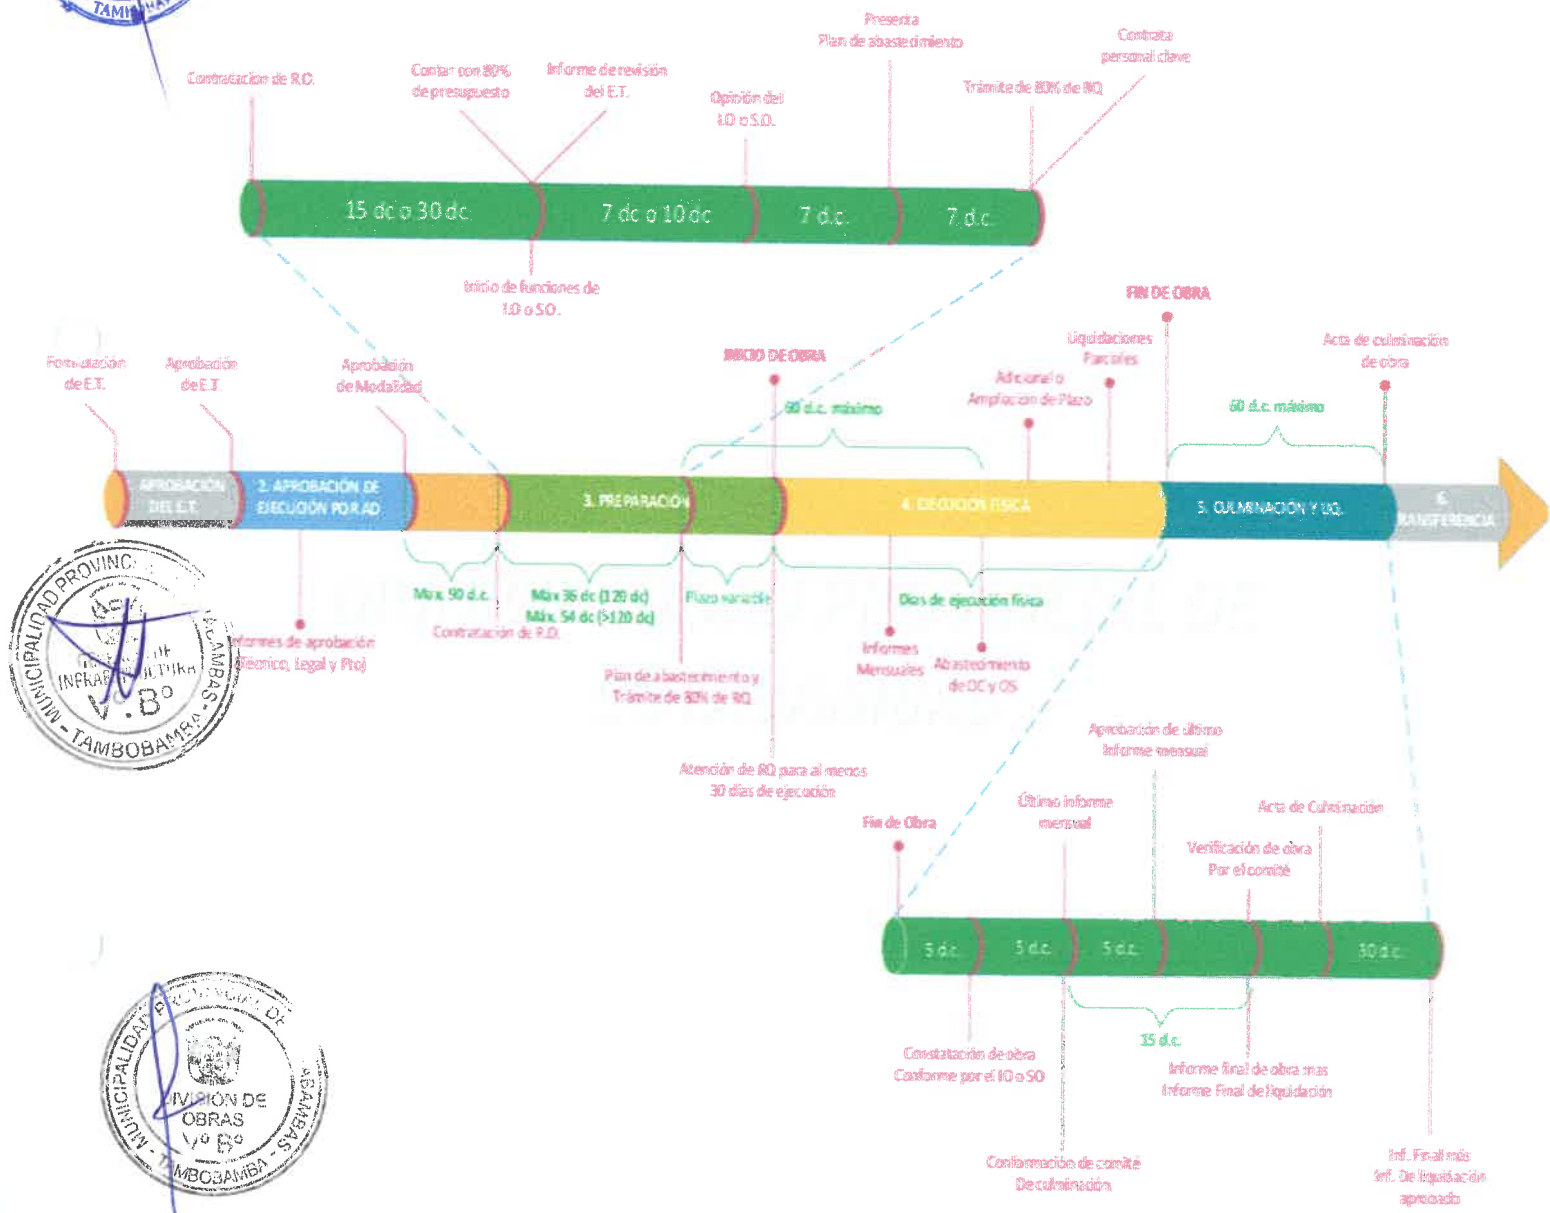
TAMBOBAMBA

Presenta
Plan de abastecimiento

Contrata
personal clave

Contratacion de R.O.

Contar con 80%
de presupuesto

Informe de revisión
del E.T.

Opinión del
I.O o S.O.

Trámite de 80% de RQ

15 dc o 30 dc

7 dc o 10 dc

7 d.c.

7 d.c.

Inicio de funciones de
I.O o S.O.

FIN DE OBRA

Formulación
de E.T.

Aprobación
de E.T.

Aprobación
de Modalidad

INICIO DE OBRA

Liquidaciones
Parciales

Acta de culminación
de obra

Adicional o
Ampliación de Plazo

90 d.c. máximo

60 d.c. máximo

APROBACIÓN
DEL E.T.

2. APROBACIÓN DE
EJECUCIÓN POR AD

3. PREPARACIÓN

4. EJECUCIÓN FISICA

5. CULMINACIÓN Y LIQ.

6.
TRANSFERENCIA

Max. 90 d.c.

Max 36 dc (120 dc)
Máx. 54 dc (>120 dc)

Plazo variable

Días de ejecución física

Contratación de R.O.

Informes de aprobación
(Tecnico, Legal y Pto)

Informes
Mensuales

Abastecimiento
de OC y OS

Plan de abastecimiento y
Trámite de 80% de RQ

Atención de RQ para al menos
30 días de ejecución

MUNICIPALIDAD PROVINCIAL DE COTABAMBAS - TAMBOBAMBA
INFRAESTRUCTURA
V.B°

Aprobación de último
Informe mensual

Último informe
mensual

Acta de Culminación

Fin de Obra

Verificación de obra
Por el comité

5 d.c.

5 d.c.

5 d.c.

30 d.c.

15 d.c.

Constatación de obra
Conforme por el IO o SO

Informe final de obra mas
Informe Final de liquidación

MUNICIPALIDAD PROVINCIAL DE COTABAMBAS - TAMBOBAMBA
DIVISIÓN DE
OBRAS
V° B°

Conformación de comité
De culminación

Inf. Final más
Inf. De liquidación
aprobado